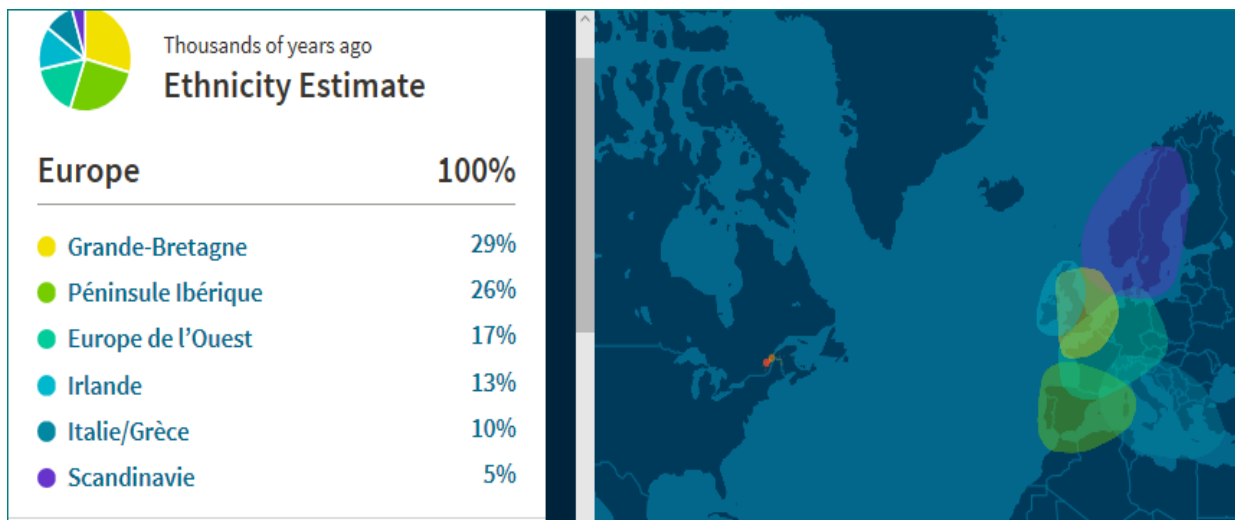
Thousands of years ago
Ethnicity Estimate

| Europe | 100% |
|---|---|
| Grande-Bretagne | 29% |
| Péninsule Ibérique | 26% |
| Europe de l'Ouest | 17% |
| Irlande | 13% |
| Italie/Grèce | 10% |
| Scandinavie | 5% |